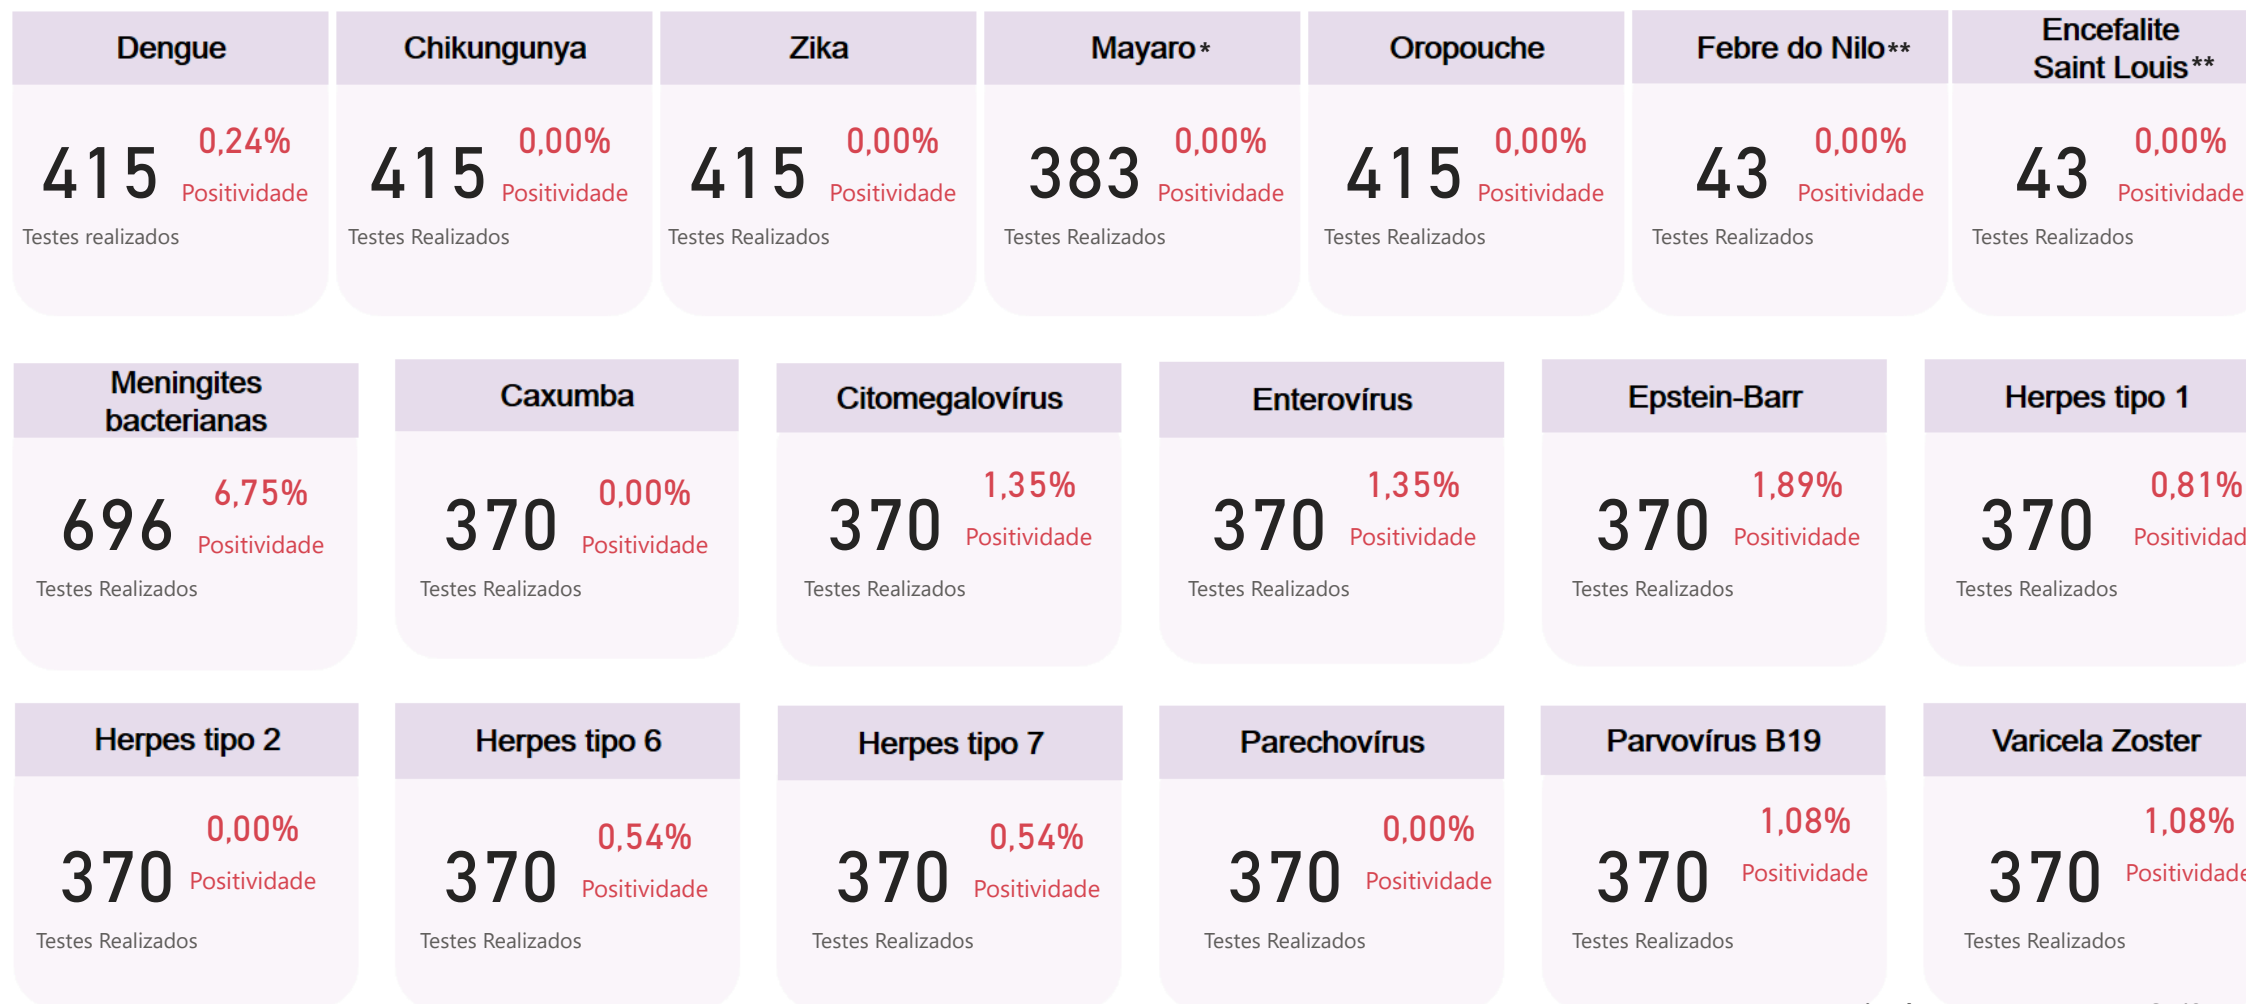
Dengue

415 0,24% Positividade

Testes realizados

Chikungunya

415 0,00% Positividade

Testes Realizados

Zika

415 0,00% Positividade

Testes Realizados

Mayaro*

383 0,00% Positividade

Testes Realizados

Oropouche

415 0,00% Positividade

Testes Realizados

Febre do Nilo**

43 0,00% Positividade

Testes Realizados

Encefalite Saint Louis**

43 0,00% Positividade

Testes Realizados

Meningites bacterianas

696 6,75% Positividade

Testes Realizados

Caxumba

370 0,00% Positividade

Testes Realizados

Citomegalovírus

370 1,35% Positividade

Testes Realizados

Enterovírus

370 1,35% Positividade

Testes Realizados

Epstein-Barr

370 1,89% Positividade

Testes Realizados

Herpes tipo 1

370 0,81% Positivida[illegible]

Testes Realizados

Herpes tipo 2

370 0,00% Positividade

Testes Realizados

Herpes tipo 6

370 0,54% Positividade

Testes Realizados

Herpes tipo 7

370 0,54% Positividade

Testes Realizados

Parechovírus

370 0,00% Positividade

Testes Realizados

Parvovírus B19

370 1,08% Positividade

Testes Realizados

Varicela Zoster

370 1,08% Positividade

Testes Realizados